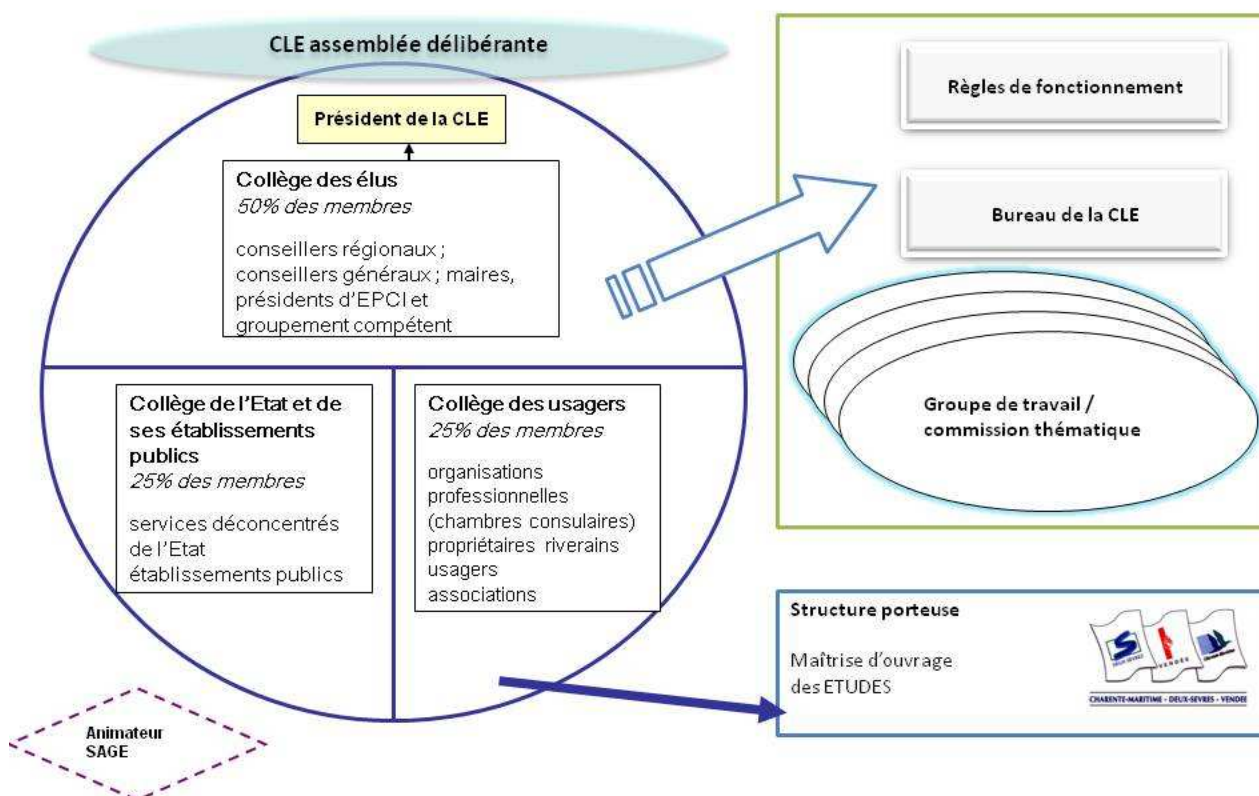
CLE assemblée délibérante

Président de la CLE

Collège des élus
50% des membres

conseillers régionaux ; conseillers généraux ; maires, présidents d'EPCI et groupement compétent

Collège de l'Etat et de ses établissements publics
25% des membres

services déconcentrés de l'Etat
établissements publics

Collège des usagers
25% des membres

organisations professionnelles (chambres consulaires)
propriétaires riverains
usagers
associations

Animateur SAGE

Règles de fonctionnement

Bureau de la CLE

Groupe de travail / commission thématique

Structure porteuse

Maîtrise d'ouvrage des ETUDES

CHARENTE-MARITIME - DEUX-SEVRES - VENDEE